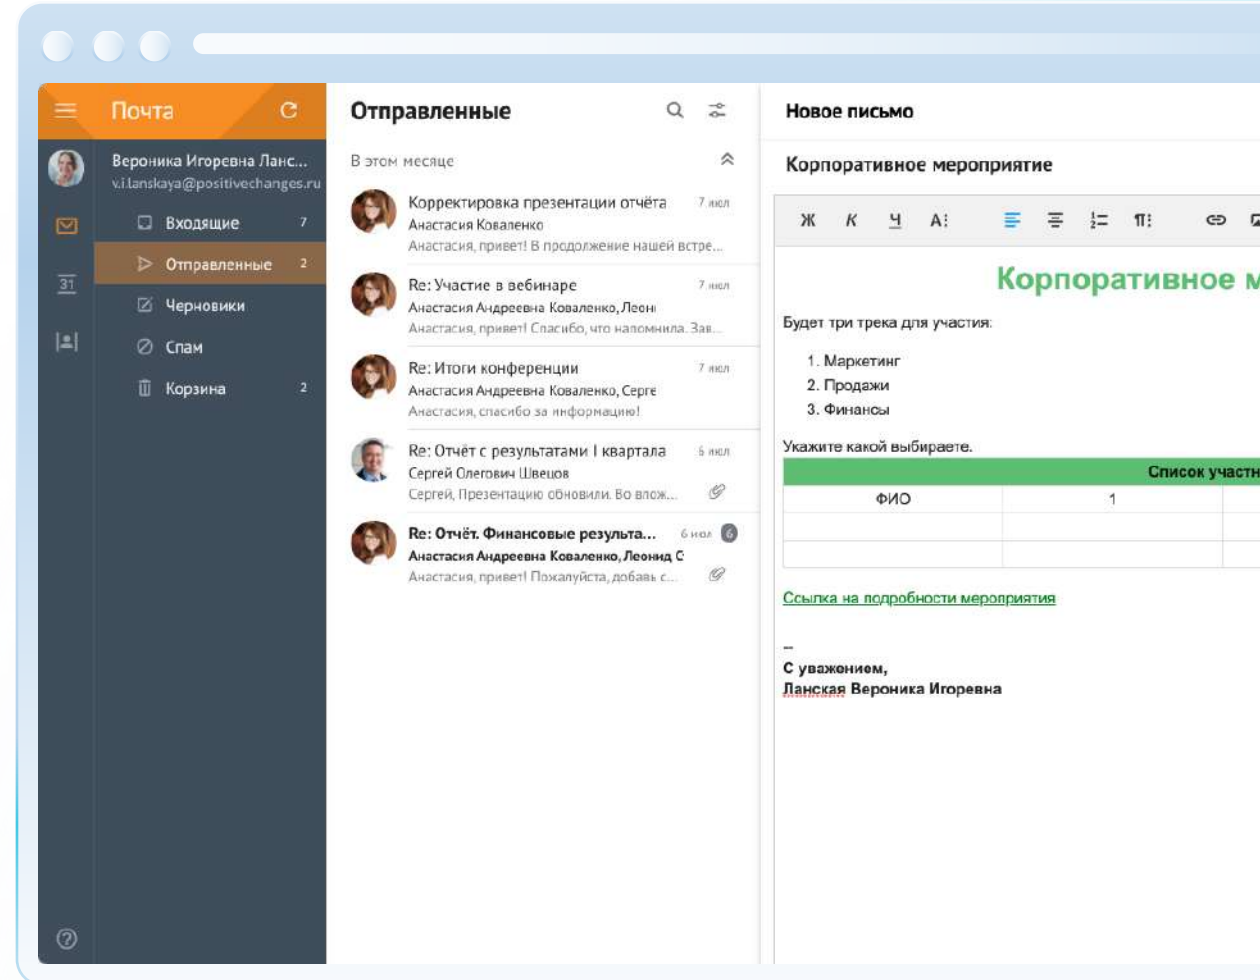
Почта

Вероника Игоревна Ланс...
v.i.lanskaya@positivechanges.ru

Входящие 7
Отправленные 2
Черновики
Спам
Корзина 2

31

Отправленные

В этом месяце

Корректировка презентации отчёта 7 июл
Анастасия Коваленко
Анастасия, привет! В продолжение нашей встре...

Re: Участие в вебинаре 7 июл
Анастасия Андреевна Коваленко, Леон
Анастасия, привет! Спасибо, что напомнила. Зав...

Re: Итоги конференции 7 июл
Анастасия Андреевна Коваленко, Серге
Анастасия, спасибо за информацию!

Re: Отчёт с результатами I квартала 6 июл
Сергей Олегович Швецов
Сергей, Презентацию обновили. Во влож...

Re: Отчёт. Финансовые результа... 6 июл 6
Анастасия Андреевна Коваленко, Леонид С
Анастасия, привет! Пожалуйста, добавь с...

Новое письмо

Корпоративное мероприятие

Ж К Ч A:

Корпоративное м

Будет три трека для участия:

1. Маркетинг
2. Продажи
3. Финансы

Укажите какой выбираете.

| Список участн | | |
|---|---|---|
| ФИО | 1 | |
| | | |
| | | |

Ссылка на подробности мероприятия

--
С уважением,
Ланская Вероника Игоревна